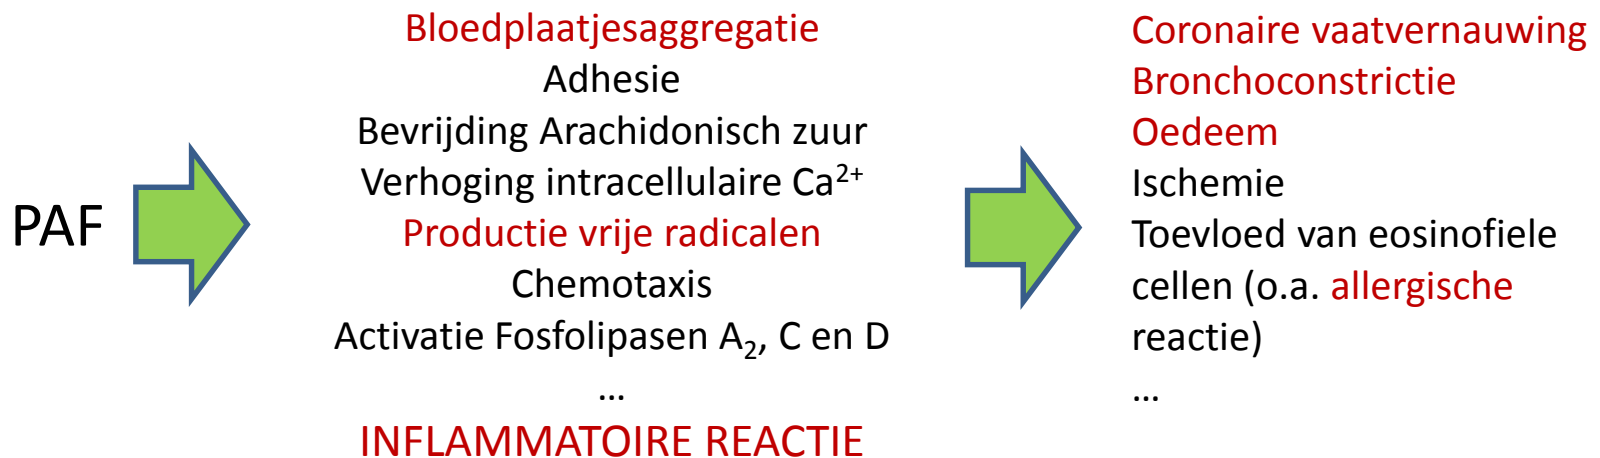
PAF

Bloedplaatjesaggregatie
Adhesie
Bevrijding Arachidonisch zuur
Verhoging intracellulaire $Ca^{2+}$
Productie vrije radicalen
Chemotaxis
Activatie Fosfolipasen $A_2$, C en D
...
INFLAMMATOIRE REACTIE

Coronaire vaatvernauwing
Bronchoconstrictie
Oedeem
Ischemie
Toevloed van eosinofiele cellen (o.a. allergische reactie)
...